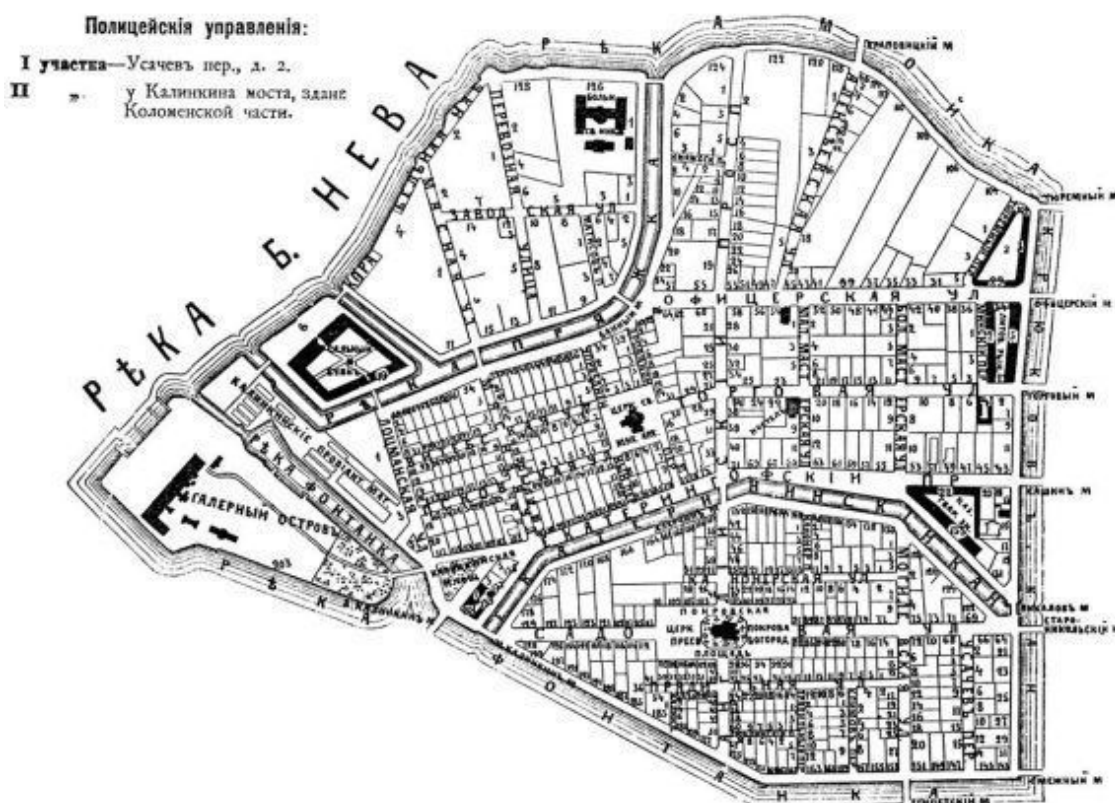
Полицейскія управленія:

I участка—Усачевъ пер., д. 2.
II „ у Калинкина моста, здание Коломенской части.

РѢКА Б. НЕВА

РѢКА МОЙКА

ОФИЦЕРСКАЯ УЛ

ЗАВОДСКАЯ УЛ

РѢКА ФОНТАНКА

ГАЛЕРНЫЙ ОСТРОВЪ

КАНОНЕРСКАЯ УЛ

САДОВАЯ

ПОКРОВСКАЯ ПЛОЩАДЬ

ЦЕРК. ПОКРОВА ПРЕСВ. БОГОРОД.

ФОНТАНКА

ЕКАТЕРИНИНСКІЙ КАНАЛЪ

ОФИЦЕРСКІЙ М

ТЮРЕМНЫЙ М

ТОРГОВЫЙ М

КАШИНЪ М

НИКОЛАЕВ М

СТАРО-НИКОЛЬСКІЙ М

ХРАПОВИЦКІЙ М

КАЛИНКИН М

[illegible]